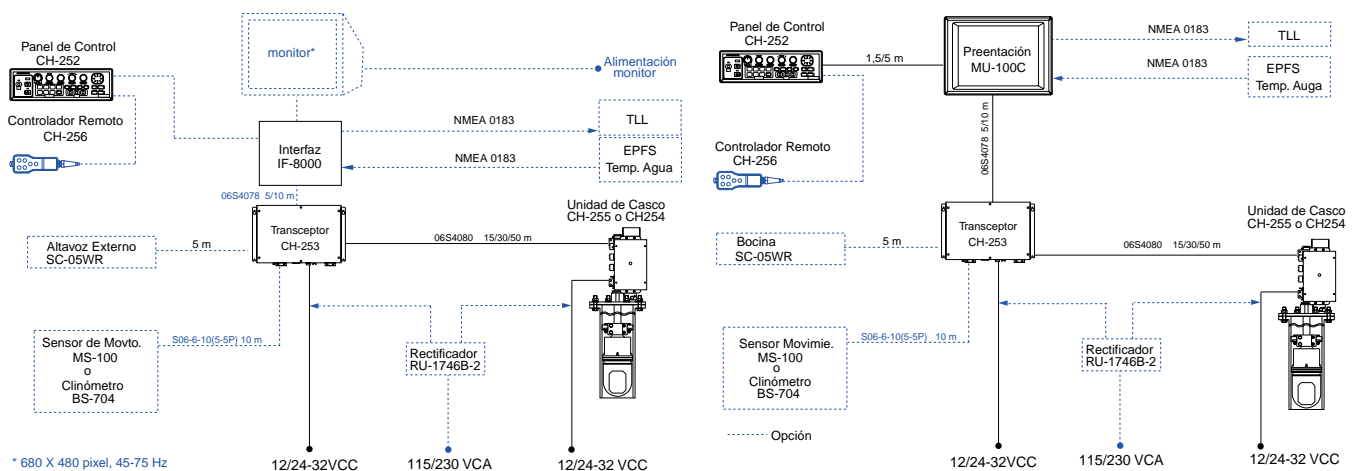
monitor*

Alimentación monitor

Panel de Control
CH-252

Controlador Remoto
CH-256

Interfaz
IF-8000

NMEA 0183

TLL

NMEA 0183

EPFS
Temp. Agua

06S4078 5/10 m

Unidad de Casco
CH-255 o CH254

Transceptor
CH-253

06S4080 15/30/50 m

Altavoz Externo
SC-05WR

5 m

Sensor de Movto.
MS-100
o
Clinómetro
BS-704

S06-6-10(5-5P) 10 m

Rectificador
RU-1746B-2

* 680 X 480 pixel, 45-75 Hz

12/24-32VCC

115/230 VCA

12/24-32 VCC

Panel de Control
CH-252

1,5/5 m

Preentación
MU-100C

NMEA 0183

TLL

NMEA 0183

EPFS
Temp. Auga

06S4078 5/10 m

Controlador Remoto
CH-256

Transceptor
CH-253

Unidad de Casco
CH-255 o CH254

06S4080 15/30/50 m

Bocina
SC-05WR

5 m

Sensor Movimie.
MS-100
o
Clinómetro
BS-704

S06-6-10(5-5P) 10 m

Rectificador
RU-1746B-2

Opción

12/24-32VCC

115/230 VCA

12/24-32 VCC